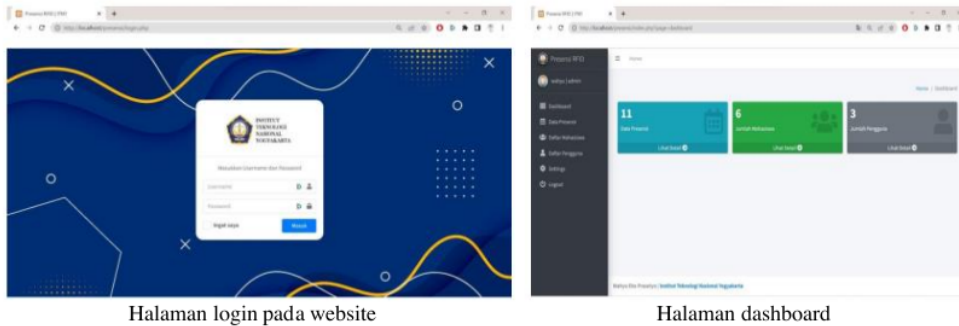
Presensi RFID | ITNY

localhost/presensi/login.php

INSTITUT TEKNOLOGI NASIONAL YOGYAKARTA

Masukkan Username dan Password

Username

Password

Ingat saya

Masuk

Halaman login pada website

Presensi RFID | ITNY

localhost/presensi/index.php?page=dashboard

Presensi RFID

Home

Home / Dashboard

Dashboard

Data Presensi

Daftar Mahasiswa

Daftar Pengguna

Settings

Logout

11

Data Presensi

Lihat Detail

6

Jumlah Mahasiswa

Lihat Detail

3

Jumlah Pengguna

Lihat Detail

Institut Teknologi Nasional Yogyakarta

Halaman dashboard